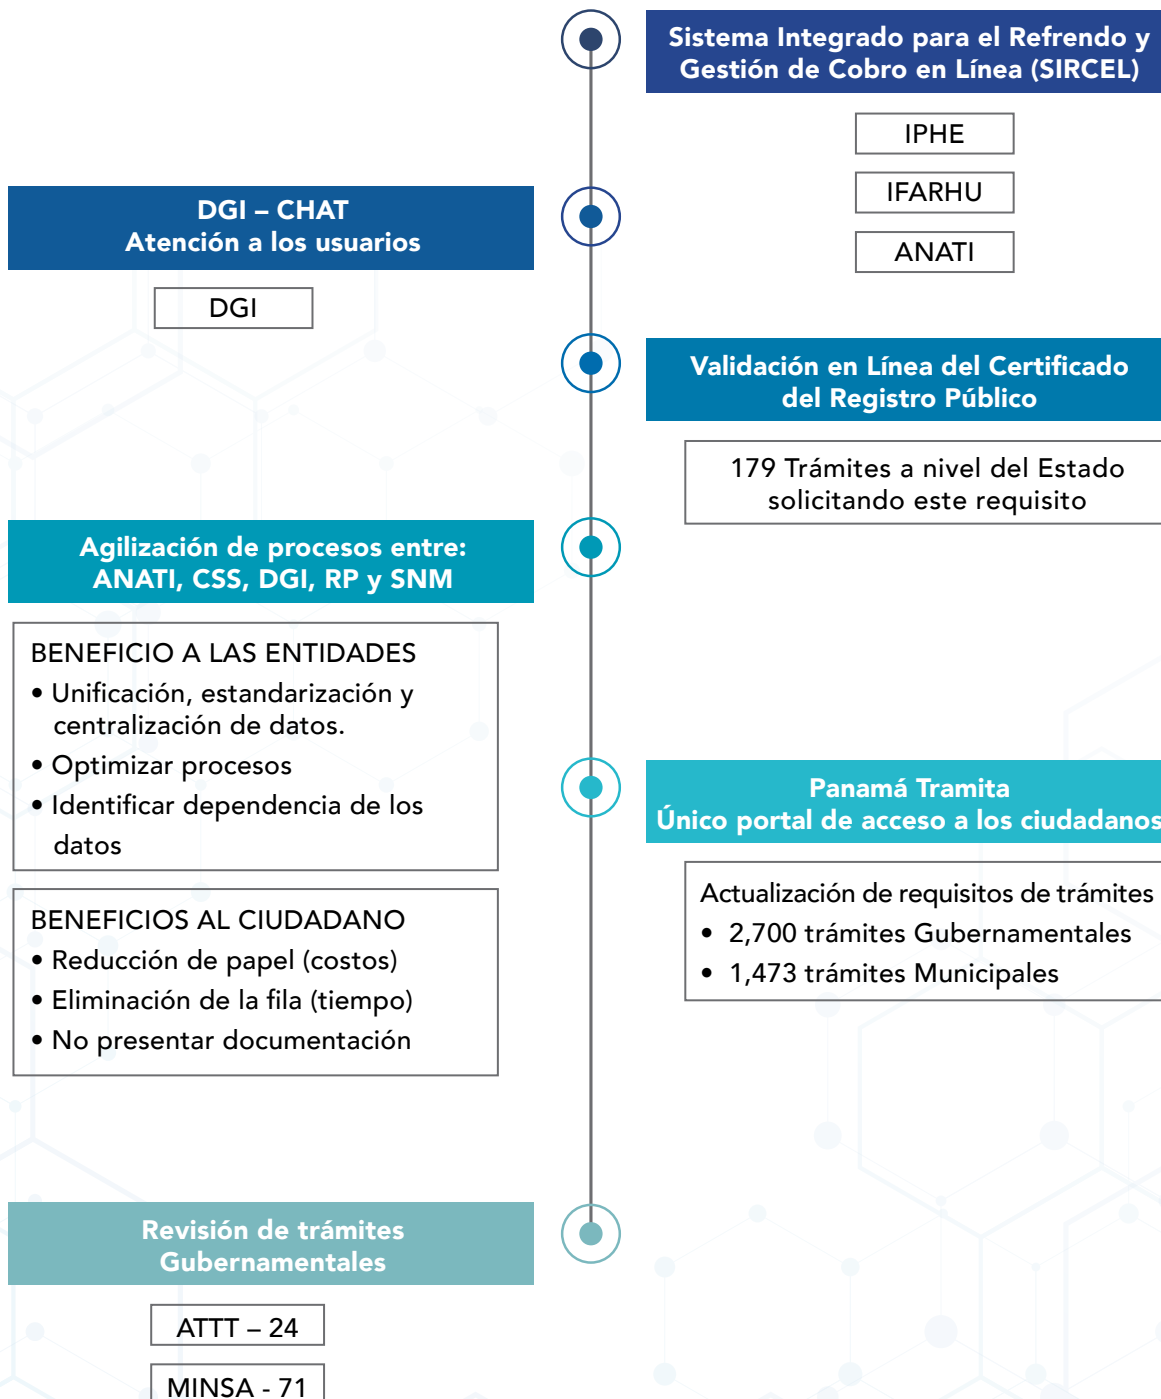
Sistema Integrado para el Refrendo y Gestión de Cobro en Línea (SIRCEL)

IPHE

IFARHU

ANATI

DGI – CHAT
Atención a los usuarios

DGI

Validación en Línea del Certificado del Registro Público

179 Trámites a nivel del Estado solicitando este requisito

Agilización de procesos entre: ANATI, CSS, DGI, RP y SNM

BENEFICIO A LAS ENTIDADES
• Unificación, estandarización y centralización de datos.
• Optimizar procesos
• Identificar dependencia de los datos

BENEFICIOS AL CIUDADANO
• Reducción de papel (costos)
• Eliminación de la fila (tiempo)
• No presentar documentación

Panamá Tramita
Único portal de acceso a los ciudadanos

Actualización de requisitos de trámites
• 2,700 trámites Gubernamentales
• 1,473 trámites Municipales

Revisión de trámites Gubernamentales

ATTT – 24

MINSA - 71